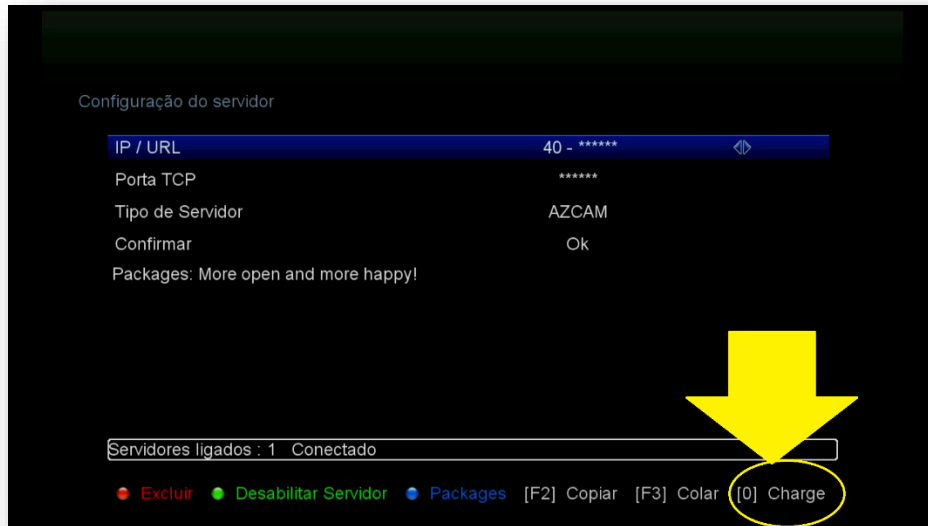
Configuração do servidor

| | |
|---|---|
| IP / URL | 40 - ****** |
| Porta TCP | ****** |
| Tipo de Servidor | AZCAM |
| Confirmar | Ok |

Packages: More open and more happy!

Servidores ligados : 1 Conectado

Excluir Desabilitar Servidor Packages [F2] Copiar [F3] Colar [0] Charge